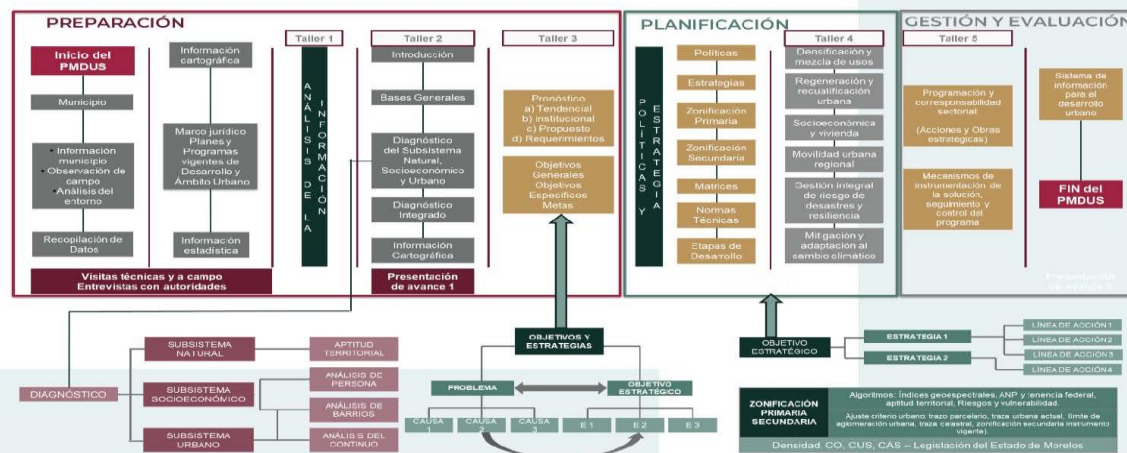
PREPARACIÓN

Inicio del PMDUS

Municipio

• Información municipio
• Observación de campo
• Análisis del entorno

Recopilación de Datos

Información cartográfica

Marco jurídico Planes y Programas vigentes de Desarrollo y Ámbito Urbano

Información estadística

Visitas técnicas y a campo
Entrevistas con autoridades

Taller 1

ANÁLISIS DE LA INFORMACIÓN

Taller 2

Introducción

Bases Generales

Diagnóstico del Subsistema Natural, Socioeconómico y Urbano

Diagnóstico Integrado

Información Cartográfica

Presentación de avance 1

Taller 3

Pronóstico
a) Tendencial
b) institucional
c) Propuesto
d) Requerimientos

Objetivos Generales
Objetivos Específicos
Metas

PLANIFICACIÓN

POLÍTICAS Y ESTRATEGIA

Políticas

Estrategias

Zonificación Primaria

Zonificación Secundaria

Matrices

Normas Técnicas

Etapas de Desarrollo

Taller 4

Densificación y mezcla de usos

Regeneración y recualificación urbana

Socioeconómica y vivienda

Movilidad urbana regional

Gestión integral de riesgo de desastres y resiliencia

Mitigación y adaptación al cambio climático

GESTIÓN Y EVALUACIÓN

Taller 5

Programación y corresponsabilidad sectorial

(Acciones y Obras estratégicas)

Mecanismos de instrumentación de la solución, seguimiento y control del programa

Sistema de información para el desarrollo urbano

FIN del PMDUS

Presentación de avance 3

DIAGNÓSTICO

SUBSISTEMA NATURAL

SUBSISTEMA SOCIOECONÓMICO

SUBSISTEMA URBANO

APTITUD TERRITORIAL

ANÁLISIS DE PERSONA

ANÁLISIS DE BARRIOS

ANÁLISIS DEL CONTINUO

OBJETIVOS Y ESTRATEGIAS

PROBLEMA

OBJETIVO ESTRATÉGICO

CAUSA 1

CAUSA 2

CAUSA 3

E 1

E 2

E 3

OBJETIVO ESTRATÉGICO

ESTRATEGIA 1

ESTRATEGIA 2

LÍNEA DE ACCIÓN 1

LÍNEA DE ACCIÓN 2

LÍNEA DE ACCIÓN 3

LÍNEA DE ACCIÓN 4

ZONIFICACIÓN PRIMARIA SECUNDARIA

Algoritmos: Índices geoespectrales, ANP y tenencia federal, aptitud territorial, Riesgos y vulnerabilidad.

Ajuste criterio urbano: trazo parcelario, traza urbana actual, límite de aglomeración urbana, traza catastral, zonificación secundaria instrumento vigente).

Densidad, CO, CUS, CAS – Legislación del Estado de Morelos